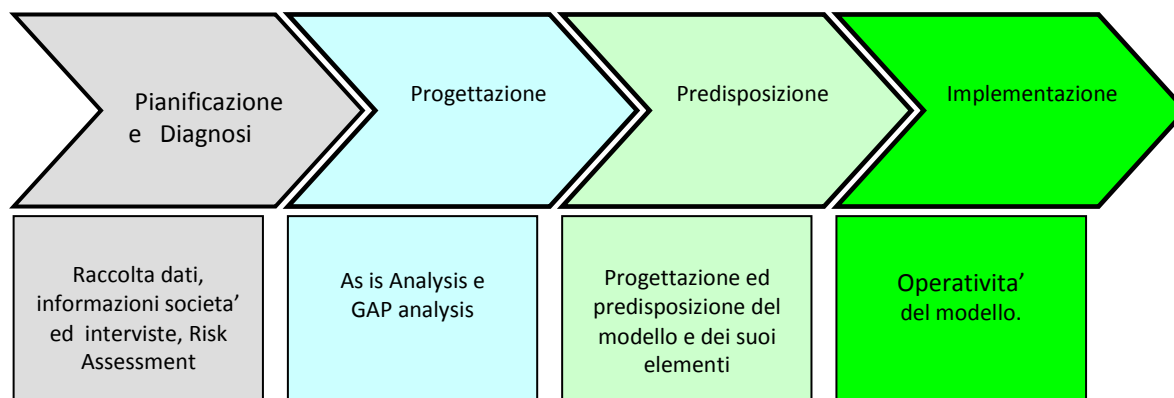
Pianificazione e Diagnosi

Progettazione

Predisposizione

Implementazione

Raccolta dati, informazioni societa' ed interviste, Risk Assessment

As is Analysis e GAP analysis

Progettazione ed predisposizione del modello e dei suoi elementi

Operativita' del modello.